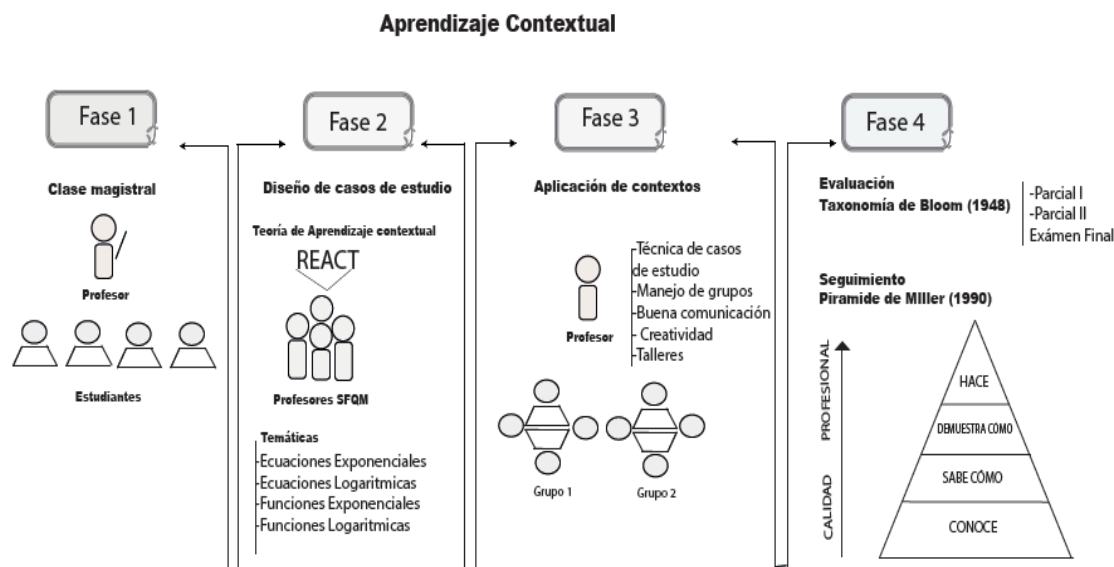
Aprendizaje Contextual

Fase 1

Clase magistral

Profesor

Estudiantes

Fase 2

Diseño de casos de estudio

Teoría de Aprendizaje contextual

REACT

Profesores SFQM

Temáticas
-Ecuaciones Exponenciales
-Ecuaciones Logaritmicas
-Funciones Exponenciales
-Funciones Logaritmicas

Fase 3

Aplicación de contextos

Profesor

-Técnica de casos de estudio
-Manejo de grupos
-Buena comunicación
-Creatividad
-Talleres

Grupo 1

Grupo 2

Fase 4

Evaluación
Taxonomía de Bloom (1948)

-Parcial I
-Parcial II
Exámen Final

Seguimiento
Piramide de MIller (1990)

PROFESIONAL

CALIDAD

HACE

DEMUESTRA COMO

SABE CÓMO

CONOCE